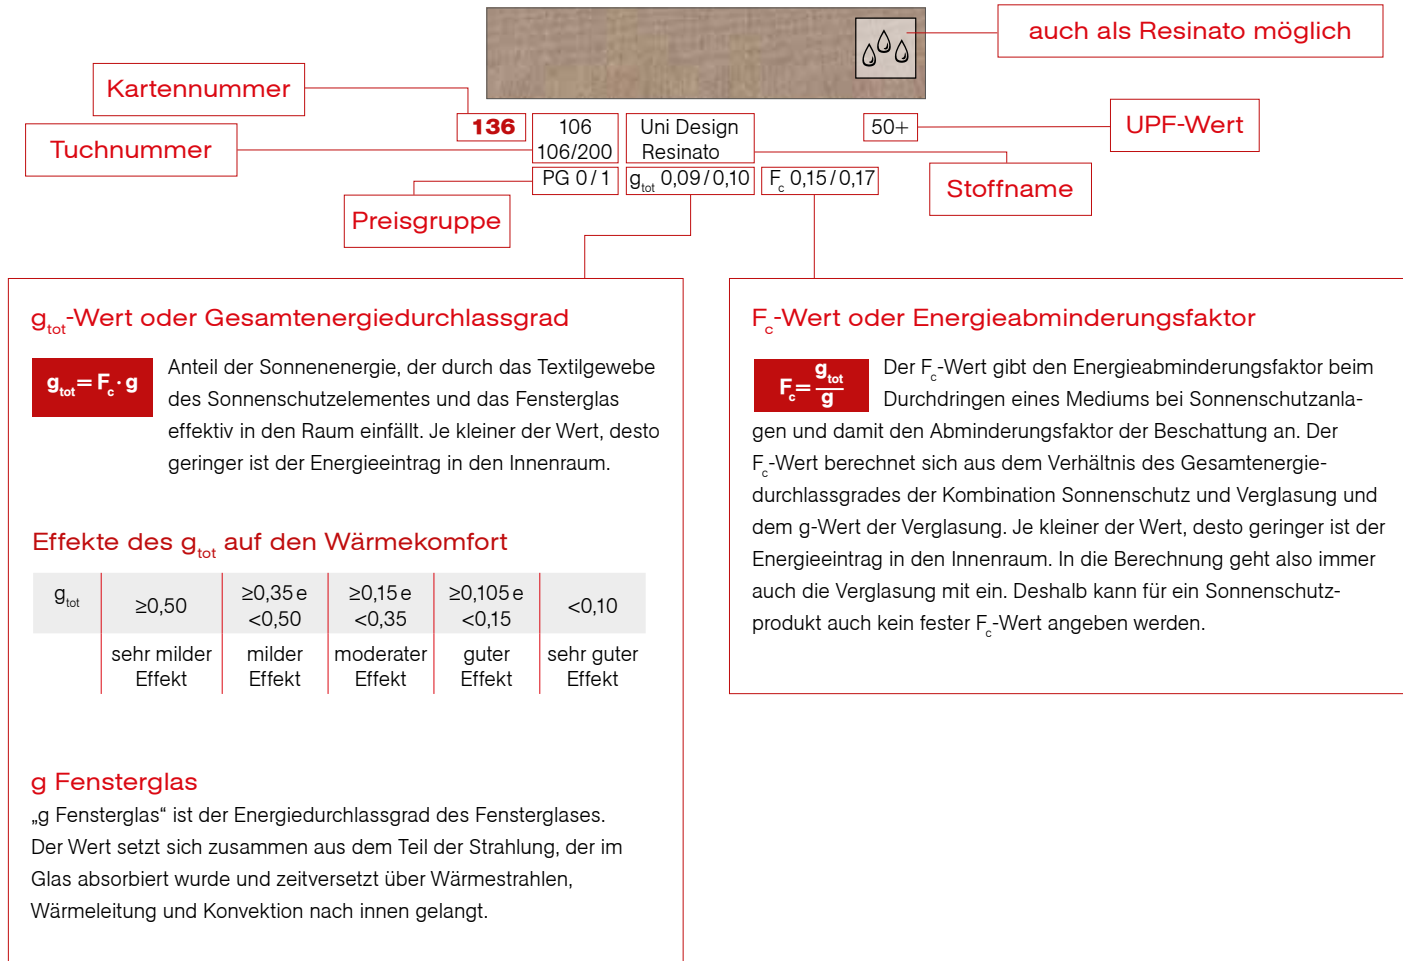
auch als Resinato möglich

Kartennummer

Tuchnummer

136

106
106/200

Uni Design
Resinato

50+

UPF-Wert

PG 0 / 1

$g_{tot}$ 0,09 / 0,10

$F_c$ 0,15 / 0,17

Stoffname

Preisgruppe

$g_{tot}$-Wert oder Gesamtenergiedurchlassgrad

$g_{tot} = F_c \cdot g$

Anteil der Sonnenenergie, der durch das Textilgewebe des Sonnenschutzelementes und das Fensterglas effektiv in den Raum einfällt. Je kleiner der Wert, desto geringer ist der Energieeintrag in den Innenraum.

Effekte des $g_{tot}$ auf den Wärmekomfort

| $g_{tot}$ | ≥0,50 | ≥0,35 e <0,50 | ≥0,15 e <0,35 | ≥0,105 e <0,15 | <0,10 |
|---|---|---|---|---|---|
| | sehr milder Effekt | milder Effekt | moderater Effekt | guter Effekt | sehr guter Effekt |

g Fensterglas
„g Fensterglas“ ist der Energiedurchlassgrad des Fensterglases. Der Wert setzt sich zusammen aus dem Teil der Strahlung, der im Glas absorbiert wurde und zeitversetzt über Wärmestrahlen, Wärmeleitung und Konvektion nach innen gelangt.

$F_c$-Wert oder Energieabminderungsfaktor

$F_c = \frac{g_{tot}}{g}$

Der $F_c$-Wert gibt den Energieabminderungsfaktor beim Durchdringen eines Mediums bei Sonnenschutzanlagen und damit den Abminderungsfaktor der Beschattung an. Der $F_c$-Wert berechnet sich aus dem Verhältnis des Gesamtenergiedurchlassgrades der Kombination Sonnenschutz und Verglasung und dem g-Wert der Verglasung. Je kleiner der Wert, desto geringer ist der Energieeintrag in den Innenraum. In die Berechnung geht also immer auch die Verglasung mit ein. Deshalb kann für ein Sonnenschutzprodukt auch kein fester $F_c$-Wert angeben werden.